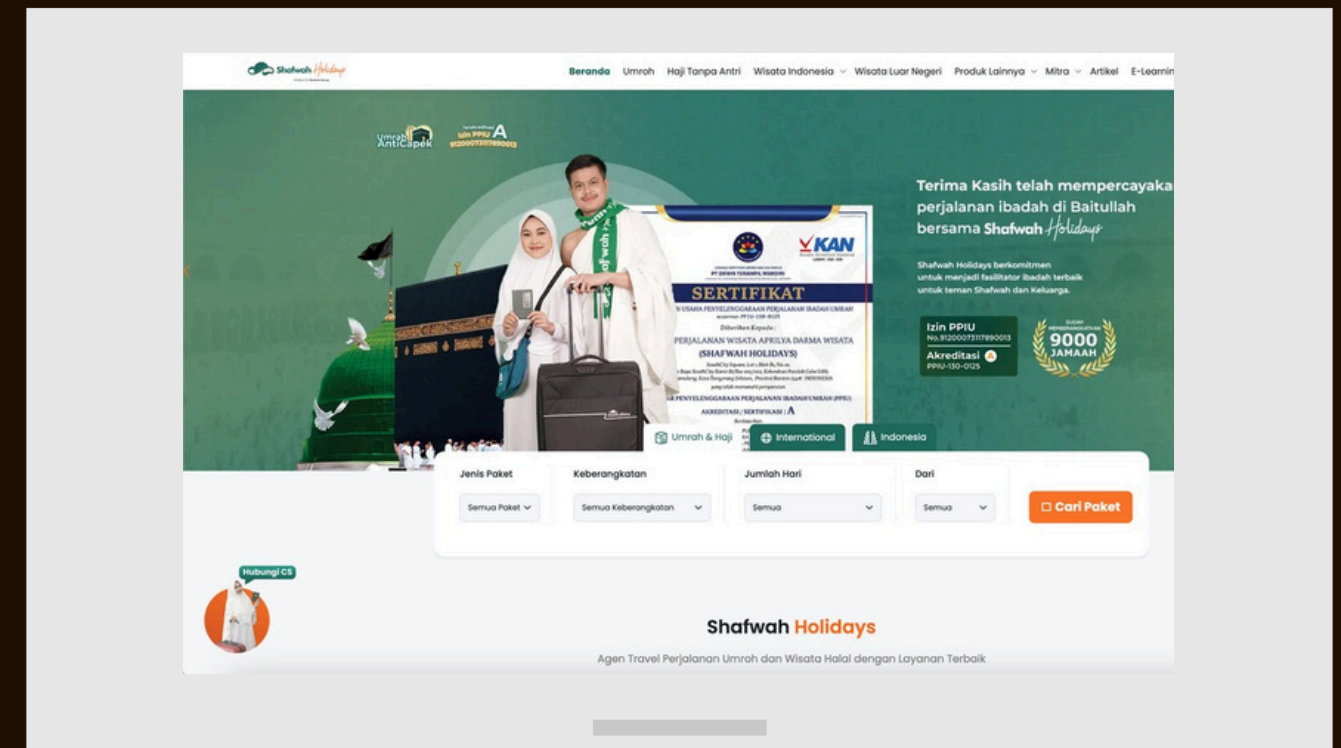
Shafwah Holidays

Beranda Umroh Haji Tanpa Antri Wisata Indonesia Wisata Luar Negeri Produk Lainnya Mitra Artikel E-Learnin

Umrah AntiCapek

Izin PPIU A 91200073117890013

SERTIFIKAT

KAN

SHAFWAH HOLIDAYS

AKREDITASI / SERTIFIKASI : A

Terima Kasih telah mempercayaka perjalanan ibadah di Baitullah bersama Shafwah Holidays

Shafwah Holidays berkomitmen untuk menjadi fasilitator ibadah terbaik untuk teman Shafwah dan Keluarga.

Izin PPIU No.91200073117890013

Akreditasi A PPIU-130-0125

9000 JAMAAH

Umrah & Haji International Indonesia

Jenis Paket Semua Paket

Keberangkatan Semua Keberangkatan

Jumlah Hari Semua

Dari Semua

Cari Paket

Hubungi CS

Shafwah Holidays

Agen Travel Perjalanan Umroh dan Wisata Halal dengan Layanan Terbaik